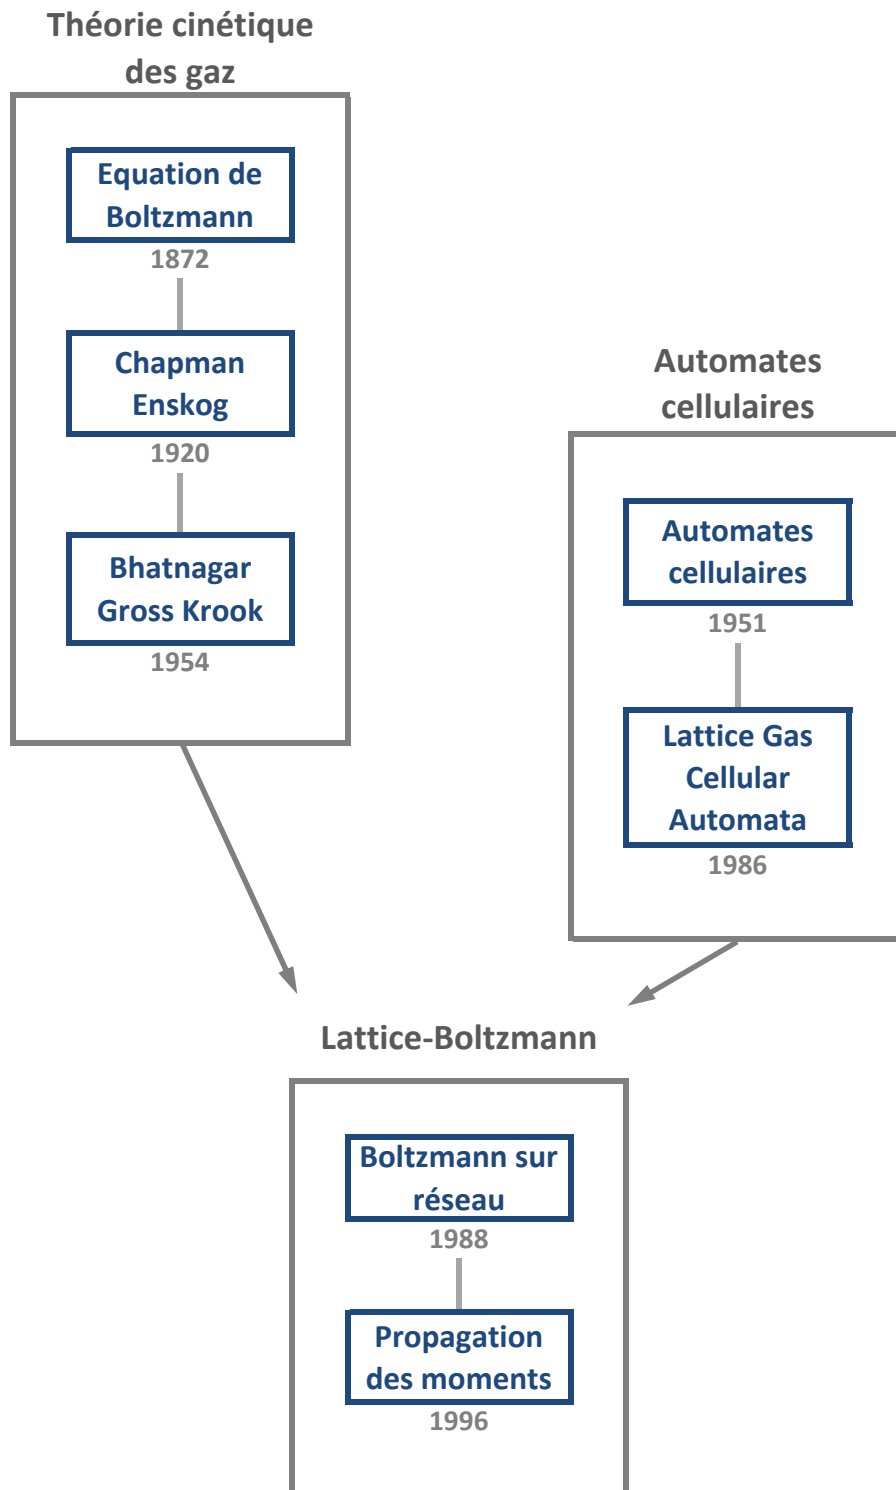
Théorie cinétique des gaz

Equation de Boltzmann
1872

Chapman Enskog
1920

Bhatnagar Gross Krook
1954

Automates cellulaires

Automates cellulaires
1951

Lattice Gas Cellular Automata
1986

Lattice-Boltzmann

Boltzmann sur réseau
1988

Propagation des moments
1996